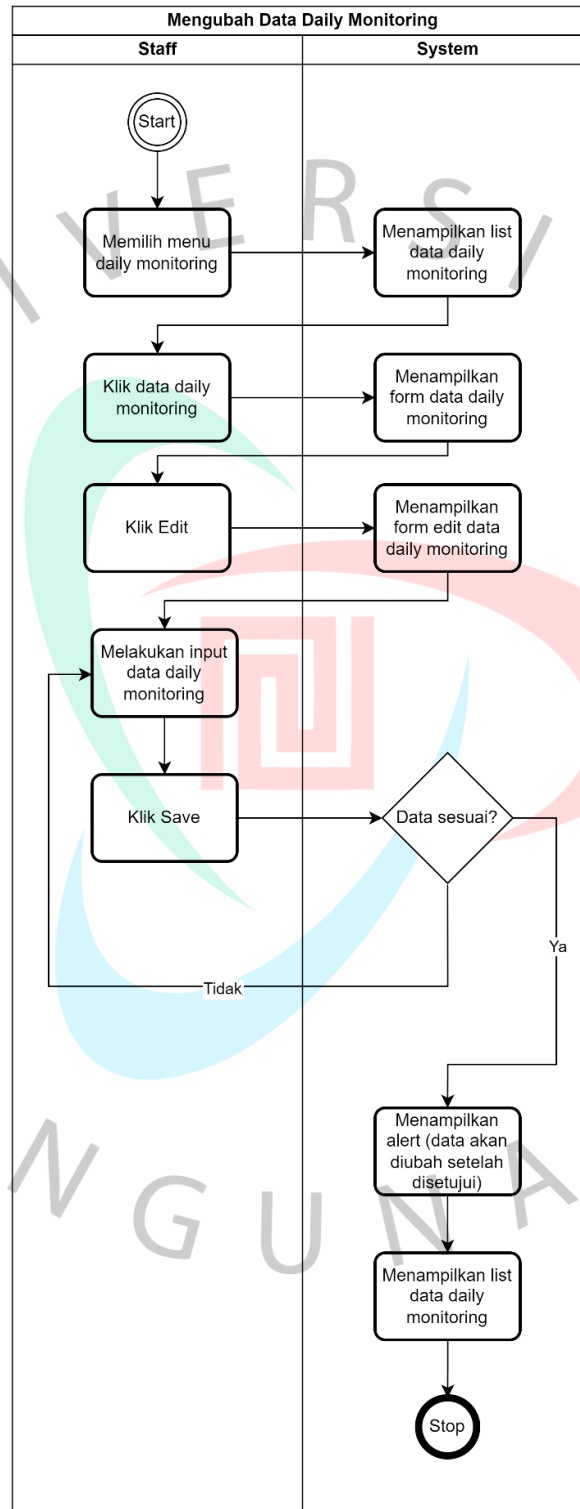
Mengubah Data Daily Monitoring

Staff

System

Start

Memilih menu daily monitoring

Menampilkan list data daily monitoring

Klik data daily monitoring

Menampilkan form data daily monitoring

Klik Edit

Menampilkan form edit data daily monitoring

Melakukan input data daily monitoring

Klik Save

Data sesuai?

Tidak

Ya

Menampilkan alert (data akan diubah setelah disetujui)

Menampilkan list data daily monitoring

Stop

V E R S I

N G U N A